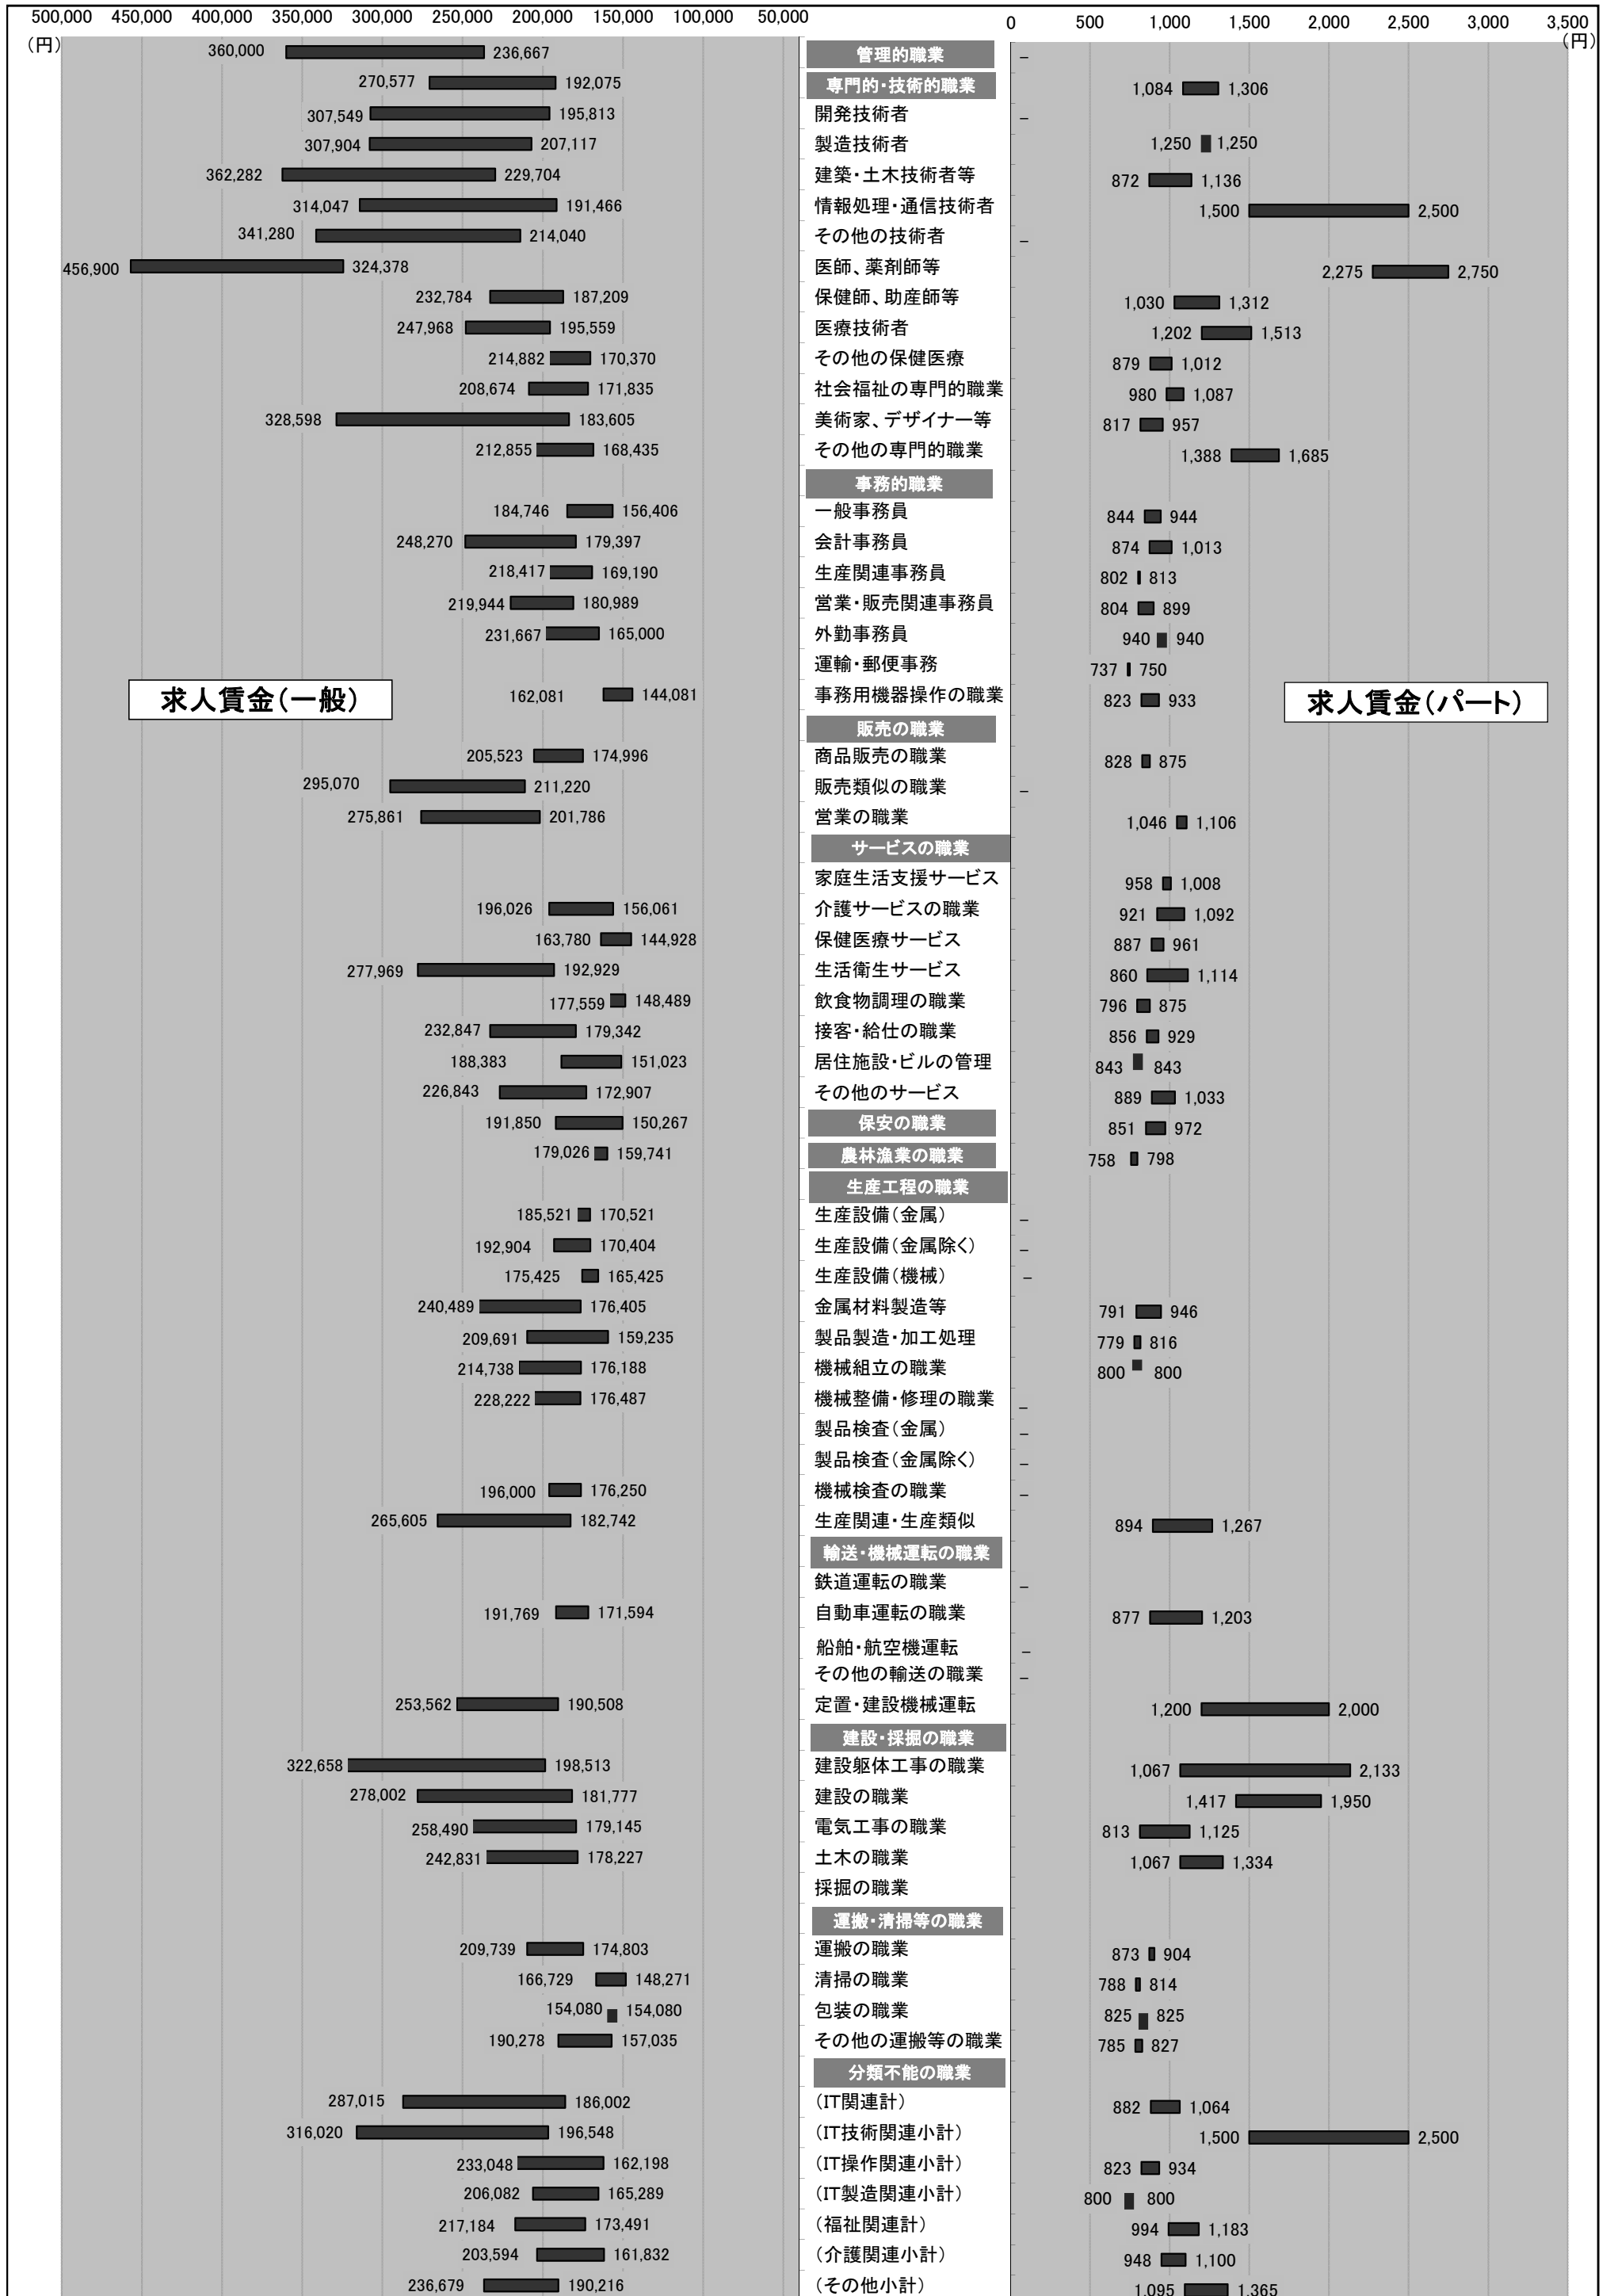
500,000 450,000 400,000 350,000 300,000 250,000 200,000 150,000 100,000 50,000
(円)

0 500 1,000 1,500 2,000 2,500 3,000 3,500
(円)

求人賃金(一般)

求人賃金(パート)

| 一般 | 職業 | パート |
|---|---|---|
| 360,000 236,667 | 管理的職業 | – |
| 270,577 192,075 | 専門的・技術的職業 | 1,084 1,306 |
| 307,549 195,813 | 開発技術者 | – |
| 307,904 207,117 | 製造技術者 | 1,250 1,250 |
| 362,282 229,704 | 建築・土木技術者等 | 872 1,136 |
| 314,047 191,466 | 情報処理・通信技術者 | 1,500 2,500 |
| 341,280 214,040 | その他の技術者 | – |
| 456,900 324,378 | 医師、薬剤師等 | 2,275 2,750 |
| 232,784 187,209 | 保健師、助産師等 | 1,030 1,312 |
| 247,968 195,559 | 医療技術者 | 1,202 1,513 |
| 214,882 170,370 | その他の保健医療 | 879 1,012 |
| 208,674 171,835 | 社会福祉の専門的職業 | 980 1,087 |
| 328,598 183,605 | 美術家、デザイナー等 | 817 957 |
| 212,855 168,435 | その他の専門的職業 | 1,388 1,685 |
| | 事務的職業 | |
| 184,746 156,406 | 一般事務員 | 844 944 |
| 248,270 179,397 | 会計事務員 | 874 1,013 |
| 218,417 169,190 | 生産関連事務員 | 802 813 |
| 219,944 180,989 | 営業・販売関連事務員 | 804 899 |
| 231,667 165,000 | 外勤事務員 | 940 940 |
| | 運輸・郵便事務 | 737 750 |
| 162,081 144,081 | 事務用機器操作の職業 | 823 933 |
| | 販売の職業 | |
| 205,523 174,996 | 商品販売の職業 | 828 875 |
| 295,070 211,220 | 販売類似の職業 | – |
| 275,861 201,786 | 営業の職業 | 1,046 1,106 |
| | サービスの職業 | |
| | 家庭生活支援サービス | 958 1,008 |
| 196,026 156,061 | 介護サービスの職業 | 921 1,092 |
| 163,780 144,928 | 保健医療サービス | 887 961 |
| 277,969 192,929 | 生活衛生サービス | 860 1,114 |
| 177,559 148,489 | 飲食物調理の職業 | 796 875 |
| 232,847 179,342 | 接客・給仕の職業 | 856 929 |
| 188,383 151,023 | 居住施設・ビルの管理 | 843 843 |
| 226,843 172,907 | その他のサービス | 889 1,033 |
| 191,850 150,267 | 保安の職業 | 851 972 |
| 179,026 159,741 | 農林漁業の職業 | 758 798 |
| | 生産工程の職業 | |
| 185,521 170,521 | 生産設備(金属) | – |
| 192,904 170,404 | 生産設備(金属除く) | – |
| 175,425 165,425 | 生産設備(機械) | – |
| 240,489 176,405 | 金属材料製造等 | 791 946 |
| 209,691 159,235 | 製品製造・加工処理 | 779 816 |
| 214,738 176,188 | 機械組立の職業 | 800 800 |
| 228,222 176,487 | 機械整備・修理の職業 | – |
| | 製品検査(金属) | – |
| | 製品検査(金属除く) | – |
| 196,000 176,250 | 機械検査の職業 | – |
| 265,605 182,742 | 生産関連・生産類似 | 894 1,267 |
| | 輸送・機械運転の職業 | |
| | 鉄道運転の職業 | – |
| 191,769 171,594 | 自動車運転の職業 | 877 1,203 |
| | 船舶・航空機運転 | – |
| | その他の輸送の職業 | – |
| 253,562 190,508 | 定置・建設機械運転 | 1,200 2,000 |
| | 建設・採掘の職業 | |
| 322,658 198,513 | 建設躯体工事の職業 | 1,067 2,133 |
| 278,002 181,777 | 建設の職業 | 1,417 1,950 |
| 258,490 179,145 | 電気工事の職業 | 813 1,125 |
| 242,831 178,227 | 土木の職業 | 1,067 1,334 |
| | 採掘の職業 | |
| | 運搬・清掃等の職業 | |
| 209,739 174,803 | 運搬の職業 | 873 904 |
| 166,729 148,271 | 清掃の職業 | 788 814 |
| 154,080 154,080 | 包装の職業 | 825 825 |
| 190,278 157,035 | その他の運搬等の職業 | 785 827 |
| | 分類不能の職業 | |
| 287,015 186,002 | (IT関連計) | 882 1,064 |
| 316,020 196,548 | (IT技術関連小計) | 1,500 2,500 |
| 233,048 162,198 | (IT操作関連小計) | 823 934 |
| 206,082 165,289 | (IT製造関連小計) | 800 800 |
| 217,184 173,491 | (福祉関連計) | 994 1,183 |
| 203,594 161,832 | (介護関連小計) | 948 1,100 |
| 236,679 190,216 | (その他小計) | 1,095 1,365 |